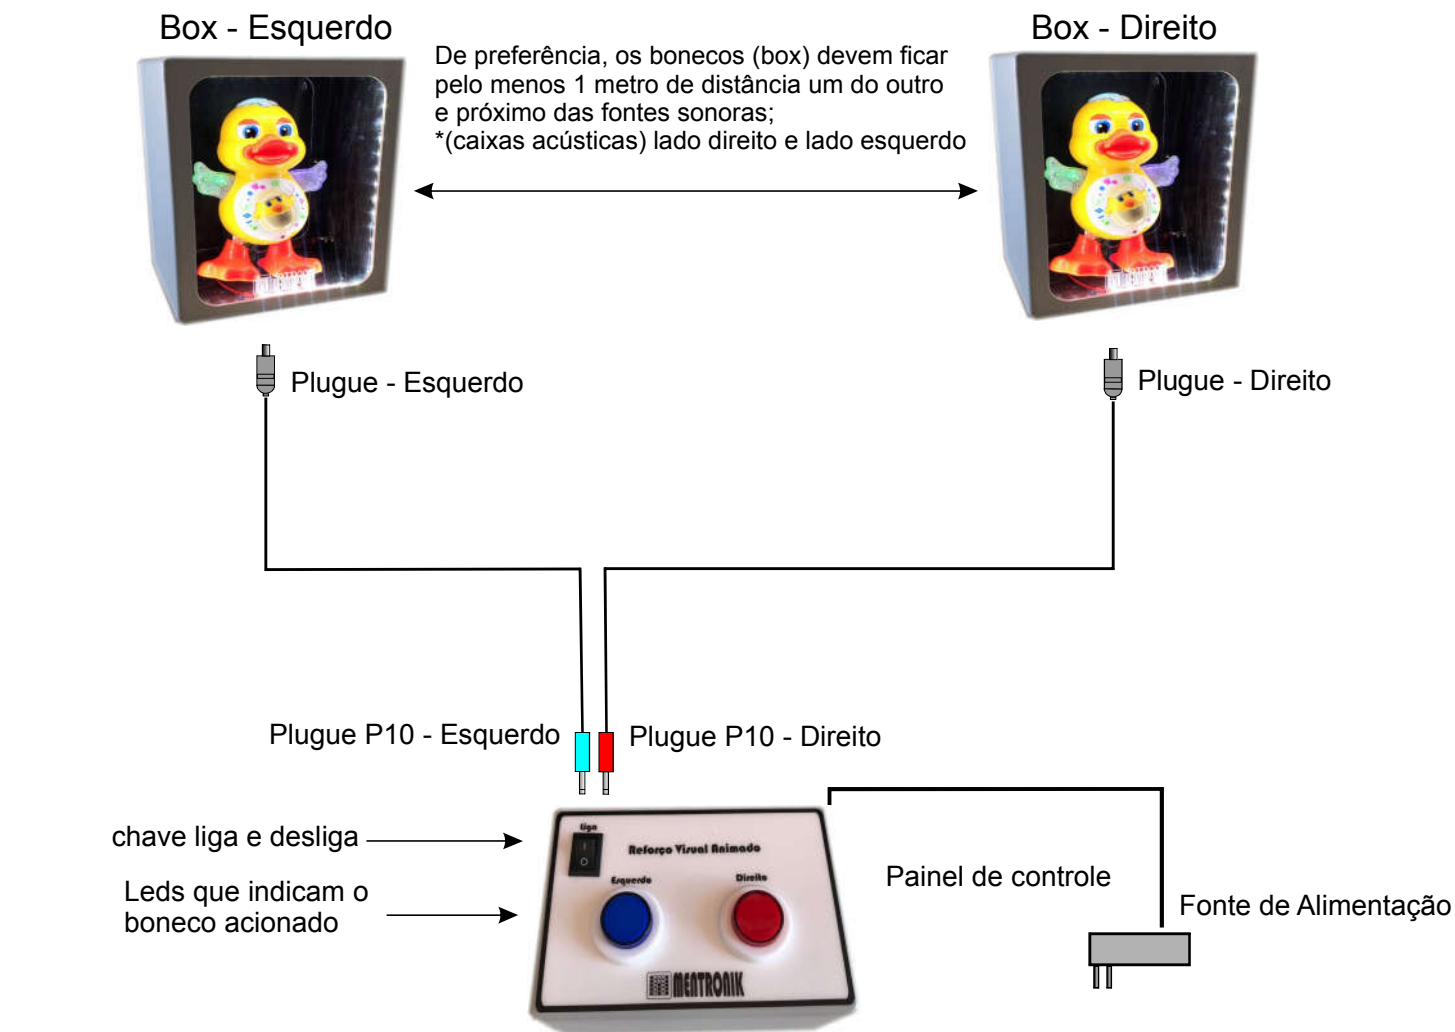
Box - Esquerdo

Box - Direito

De preferência, os bonecos (box) devem ficar pelo menos 1 metro de distância um do outro e próximo das fontes sonoras;
*(caixas acústicas) lado direito e lado esquerdo

Plugue - Esquerdo

Plugue - Direito

Plugue P10 - Esquerdo

Plugue P10 - Direito

chave liga e desliga

Leds que indicam o boneco acionado

Liga

Reforço Visual Animado

Esquerdo

Direito

MENTRONIK

Painel de controle

Fonte de Alimentação